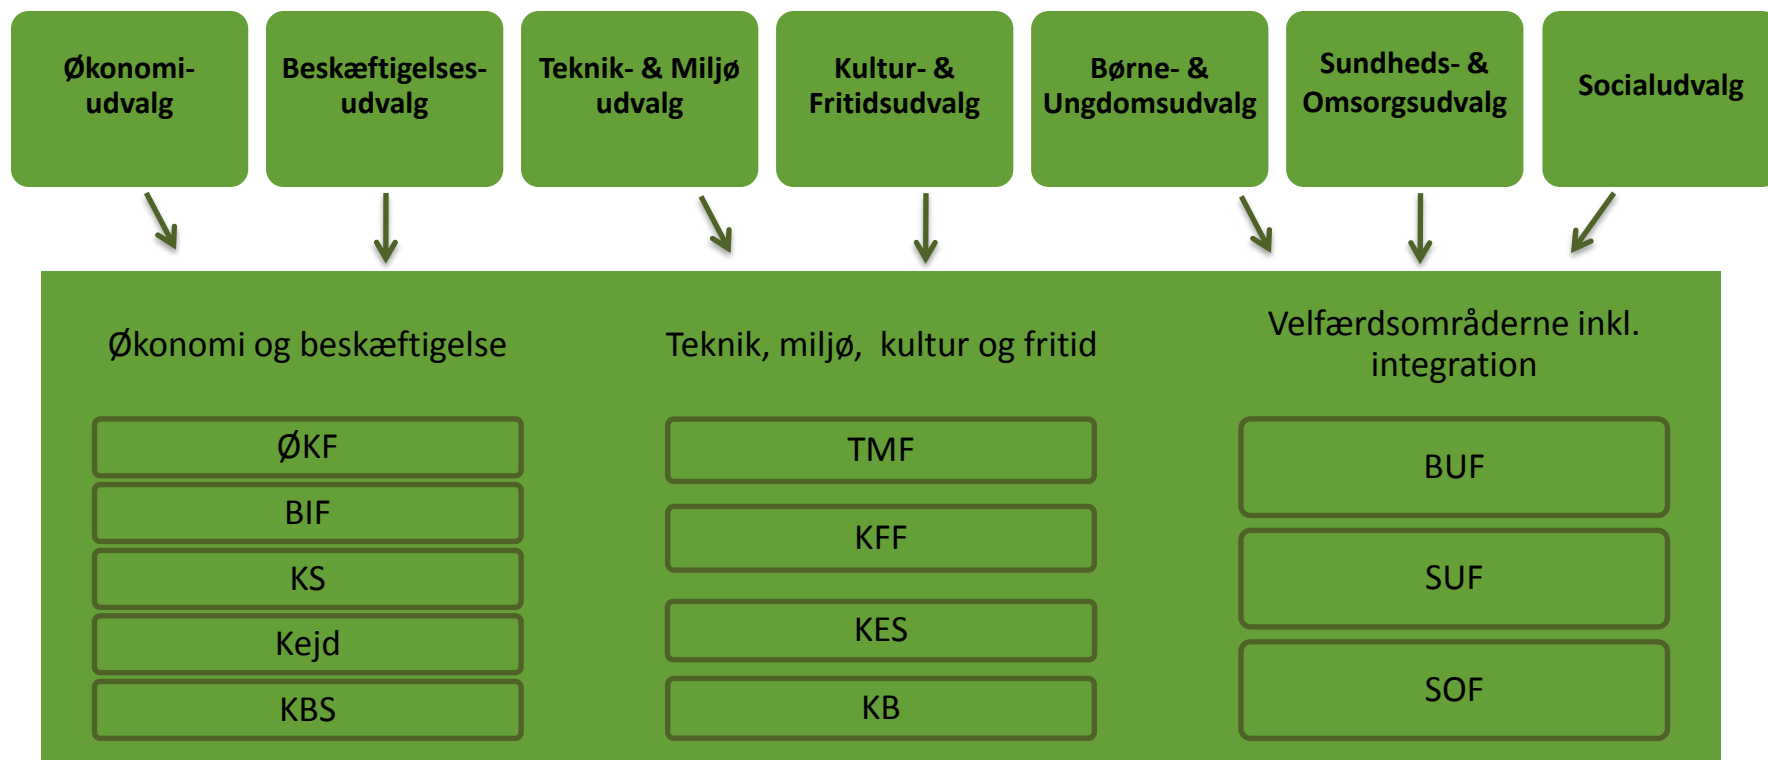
Økonomiudvalg

Beskæftigelsesudvalg

Teknik- & Miljø udvalg

Kultur- & Fritidsudvalg

Børne- & Ungdomsudvalg

Sundheds- & Omsorgsudvalg

Socialudvalg

Økonomi og beskæftigelse

ØKF

BIF

KS

Kejd

KBS

Teknik, miljø, kultur og fritid

TMF

KFF

KES

KB

Velfærdsområderne inkl. integration

BUF

SUF

SOF